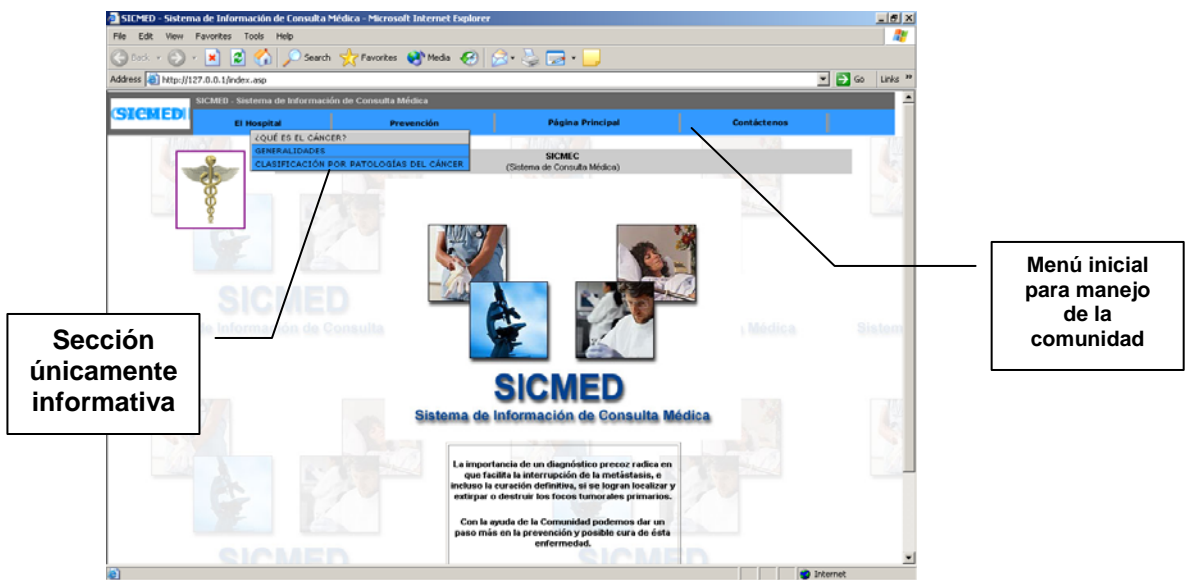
SICMED - Sistema de Información de Consulta Médica - Microsoft Internet Explorer

File Edit View Favorites Tools Help

Back Search Favorites Media

Address http://127.0.0.1/index.asp Go Links

SICMED - Sistema de Información de Consulta Médica

SICMED

El Hospital | Prevención | Página Principal | Contáctenos

¿QUÉ ES EL CÁNCER?
GENERALIDADES
CLASIFICACIÓN POR PATOLOGÍAS DEL CÁNCER

SICMEC
(Sistema de Consulta Médica)

SICMED

Sistema de Información de Consulta Médica

La importancia de un diagnóstico precoz radica en que facilita la interrupción de la metástasis, e incluso la curación definitiva, si se logran localizar y extirpar o destruir los focos tumorales primarios.

Con la ayuda de la Comunidad podemos dar un paso más en la prevención y posible cura de ésta enfermedad.

Internet

Menú inicial para manejo de la comunidad

Sección únicamente informativa